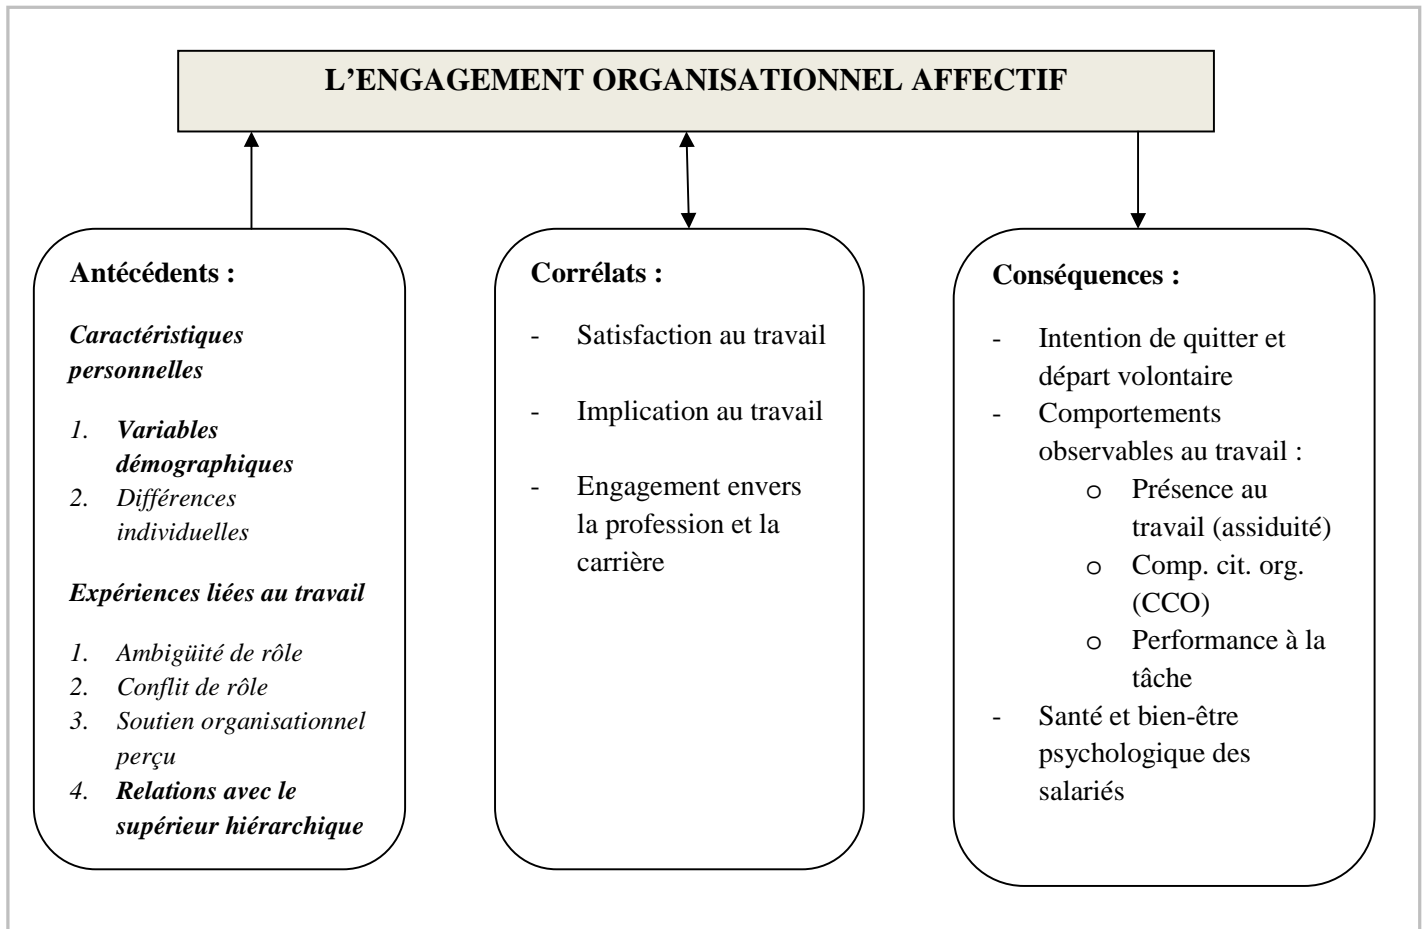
L’ENGAGEMENT ORGANISATIONNEL AFFECTIF

Antécédents :

Caractéristiques personnelles

1. Variables démographiques
2. Différences individuelles

Expériences liées au travail

1. Ambigüité de rôle
2. Conflit de rôle
3. Soutien organisationnel perçu
4. Relations avec le supérieur hiérarchique

Corrélats :

- Satisfaction au travail
- Implication au travail
- Engagement envers la profession et la carrière

Conséquences :

- Intention de quitter et départ volontaire
- Comportements observables au travail :
 o Présence au travail (assiduité)
 o Comp. cit. org. (CCO)
 o Performance à la tâche
- Santé et bien-être psychologique des salariés